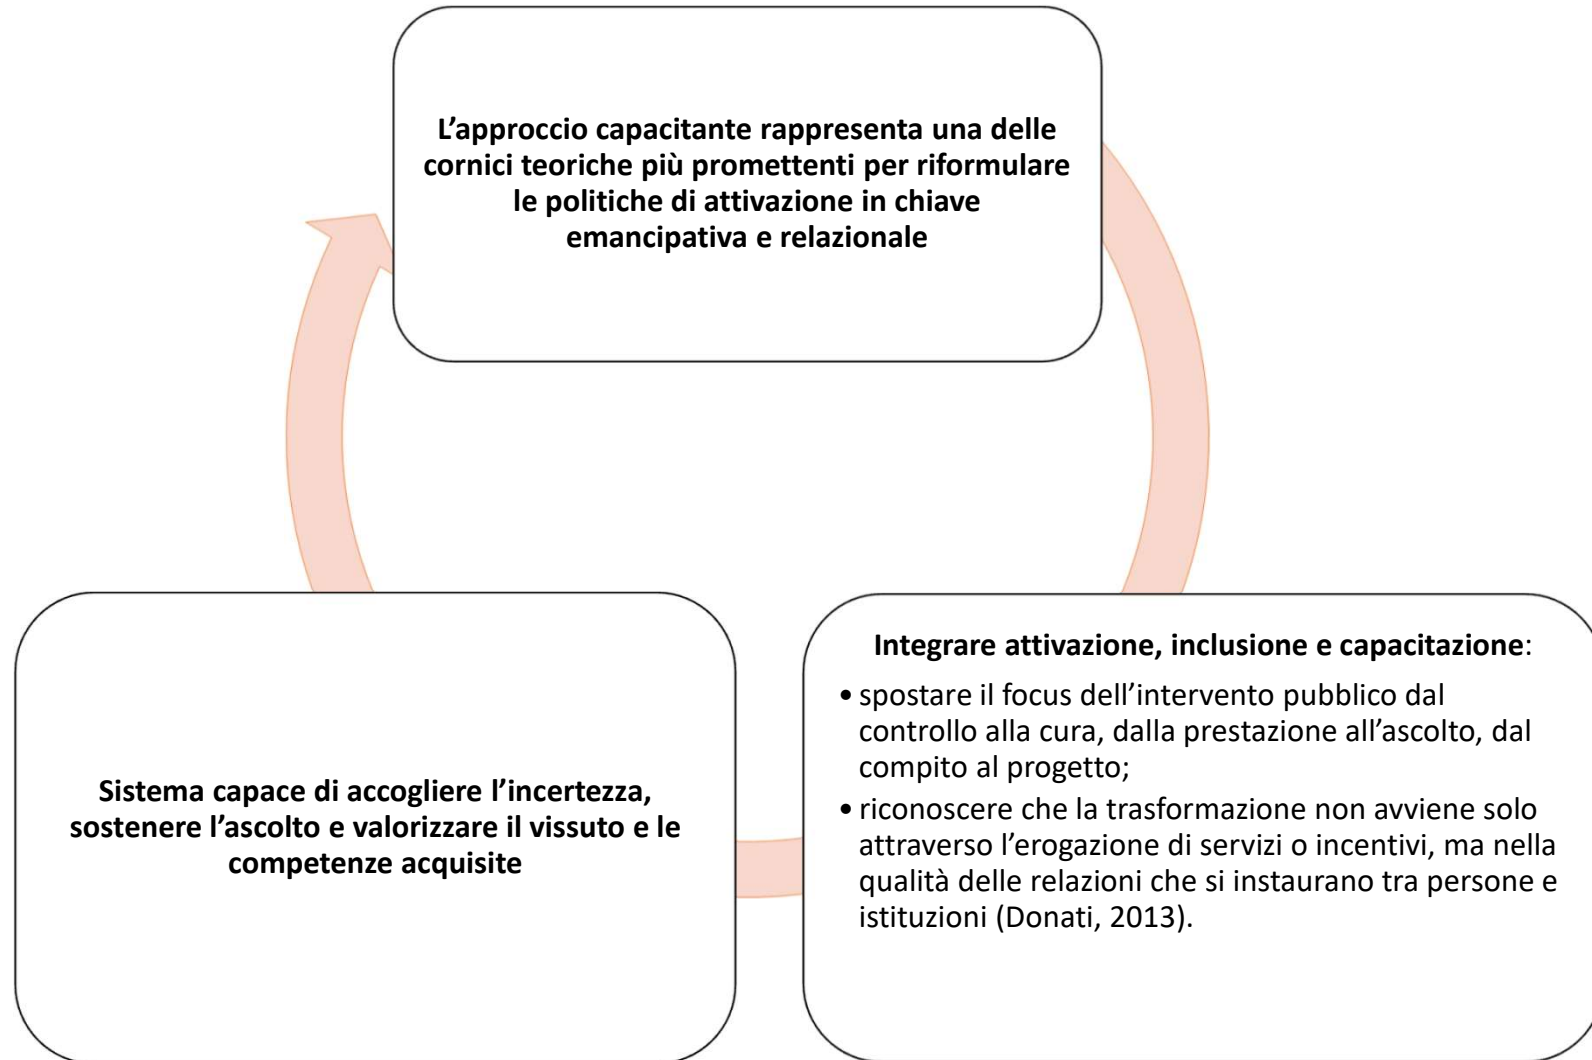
**L’approccio capacitante rappresenta una delle cornici teoriche più promettenti per riformulare le politiche di attivazione in chiave emancipativa e relazionale**

**Integrare attivazione, inclusione e capacitazione**:

- spostare il focus dell’intervento pubblico dal controllo alla cura, dalla prestazione all’ascolto, dal compito al progetto;
- riconoscere che la trasformazione non avviene solo attraverso l’erogazione di servizi o incentivi, ma nella qualità delle relazioni che si instaurano tra persone e istituzioni (Donati, 2013).

**Sistema capace di accogliere l’incertezza, sostenere l’ascolto e valorizzare il vissuto e le competenze acquisite**